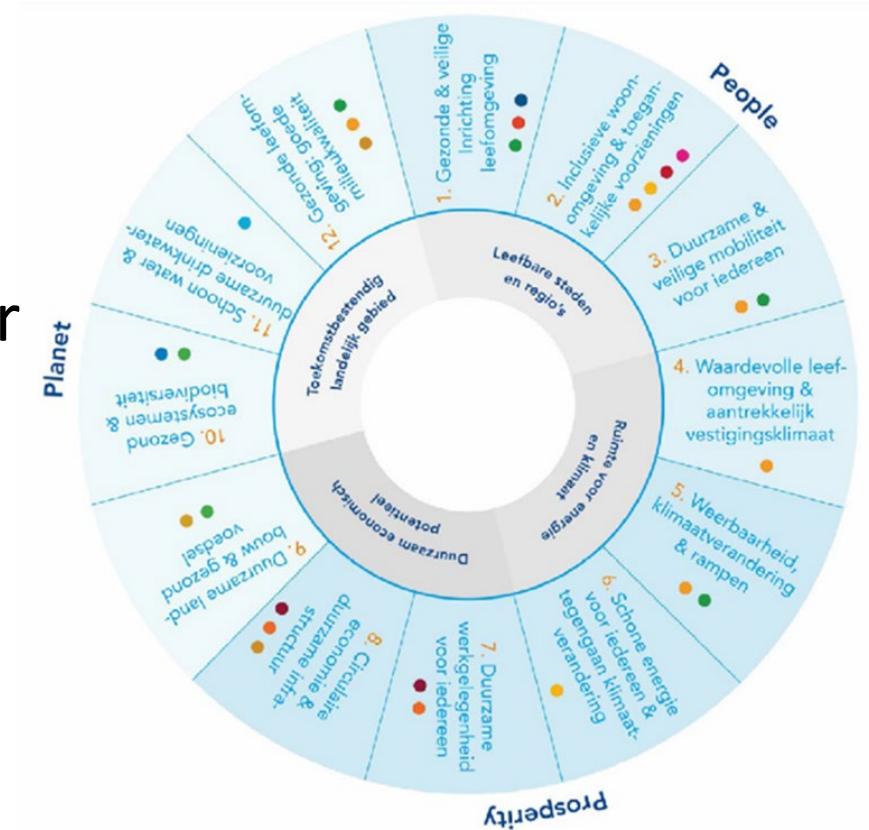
People

Planet

Prosperity

r

Leefbare steden en regio's

Ruimte voor energie en klimaat

Duurzaam economisch potentieel

Toekomstbestendig landelijk gebied

1. Gezonde & veilige inrichting leefomgeving

2. Inclusieve woonomgeving & toegankelijke voorzieningen

3. Duurzame & veilige mobiliteit voor iedereen

4. Waardevolle leefomgeving & aantrekkelijk vestigingsklimaat

5. Weerbaarheid, klimaatverandering & rampen

6. Schone energie voor iedereen & tegengaan klimaatverandering

7. Duurzame werkgelegenheid voor iedereen

8. Circulaire economie & duurzame infrastructuur

9. Duurzame landbouw & gezond voedsel

10. Gezond ecosystemen & biodiversiteit

11. Schoon water & duurzame drinkwatervoorzieningen

12. Gezonde leefomgeving: goede milieukwaliteit